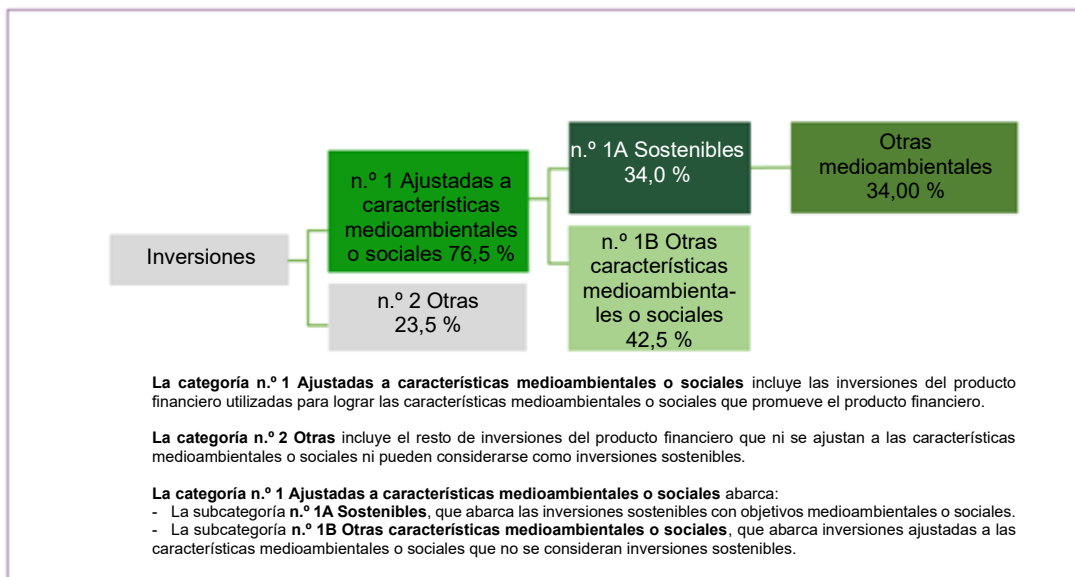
Inversiones

n.º 1 Ajustadas a características medioambientales o sociales 76,5 %

n.º 2 Otras 23,5 %

n.º 1A Sostenibles 34,0 %

n.º 1B Otras características medioambientales o sociales 42,5 %

Otras medioambientales 34,00 %

**La categoría n.º 1 Ajustadas a características medioambientales o sociales** incluye las inversiones del producto financiero utilizadas para lograr las características medioambientales o sociales que promueve el producto financiero.

**La categoría n.º 2 Otras** incluye el resto de inversiones del producto financiero que ni se ajustan a las características medioambientales o sociales ni pueden considerarse como inversiones sostenibles.

**La categoría n.º 1 Ajustadas a características medioambientales o sociales** abarca:
- La subcategoría **n.º 1A Sostenibles**, que abarca las inversiones sostenibles con objetivos medioambientales o sociales.
- La subcategoría **n.º 1B Otras características medioambientales o sociales**, que abarca inversiones ajustadas a las características medioambientales o sociales que no se consideran inversiones sostenibles.